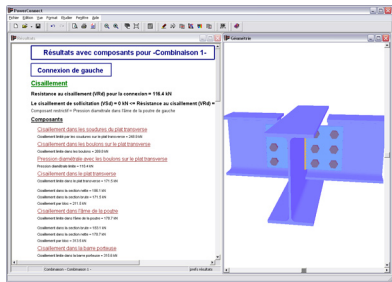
PlatineConnect

Fichier Edition Vue Format Afficher Fenêtre Aide

Résultats avec composants pour -Combinaison 1-

Connexion de gauche

Cisaillement

Résistance au cisaillement (VRd) pour la connexion = 116.4 kN

Le cisaillement de sollicitation (VSd) = 0 kN <= Résistance au cisaillement (VRd) =

Composant restrictif => Pression diamétrale dans l'âme de la poutre de gauche

Composants

Cisaillement dans les soudures de plat transverse

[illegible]

Cisaillement dans les boulons sur le plat transverse

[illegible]

Pression diamétrale avec les boulons sur le plat transverse

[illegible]

Cisaillement dans le plat transverse

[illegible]

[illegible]

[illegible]

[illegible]

Cisaillement dans l'âme de la poutre

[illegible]

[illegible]

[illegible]

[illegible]

Cisaillement dans la barre porteuse

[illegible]

Combinaison - Combinaison 1

Géométrie